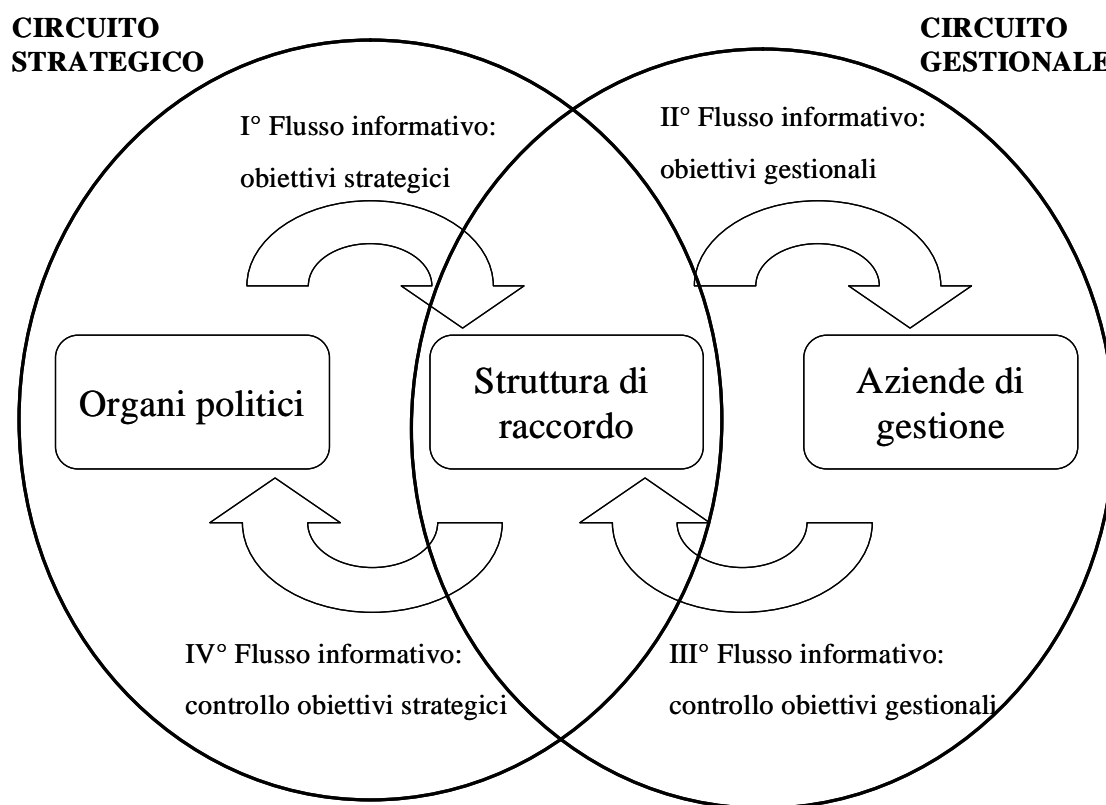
CIRCUITO STRATEGICO

CIRCUITO GESTIONALE

I° Flusso informativo: obiettivi strategici

II° Flusso informativo: obiettivi gestionali

Organi politici

Struttura di raccordo

Aziende di gestione

IV° Flusso informativo: controllo obiettivi strategici

III° Flusso informativo: controllo obiettivi gestionali